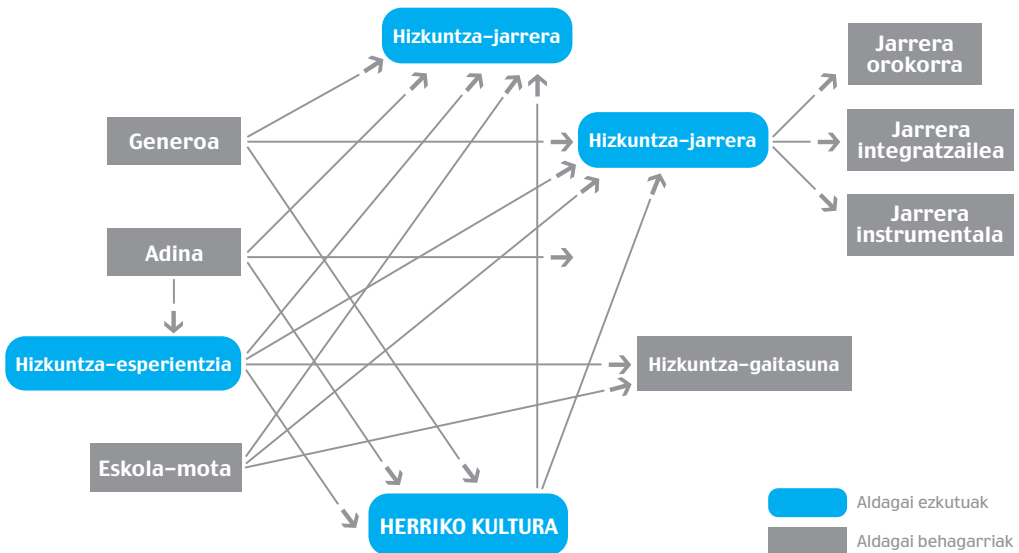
Hizkuntza-jarrera

Jarrera orokorra

Generoa

Hizkuntza-jarrera

Jarrera integratzailea

Jarrera instrumentala

Adina

Hizkuntza-esperientzia

Hizkuntza-gaitasuna

Eskola-mota

HERRIKO KULTURA

Aldagai ezkutuak

Aldagai behagarriak